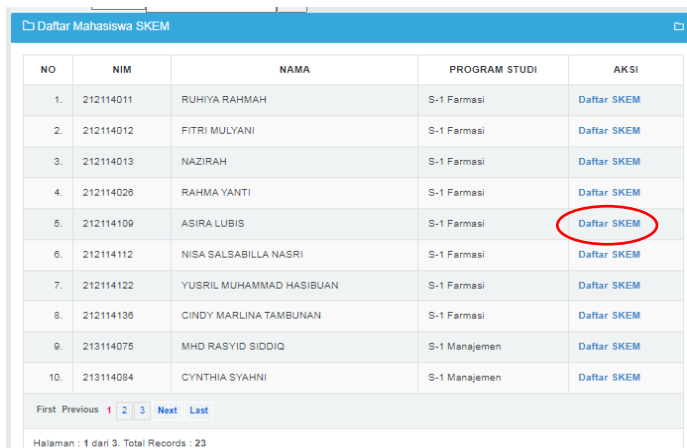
Daftar Mahasiswa SKEM

| NO | NIM | NAMA | PROGRAM STUDI | AKSI |
|---|---|---|---|---|
| 1. | 212114011 | RUHIYA RAHMAH | S-1 Farmasi | Daftar SKEM |
| 2. | 212114012 | FITRI MULYANI | S-1 Farmasi | Daftar SKEM |
| 3. | 212114013 | NAZIRAH | S-1 Farmasi | Daftar SKEM |
| 4. | 212114026 | RAHMA YANTI | S-1 Farmasi | Daftar SKEM |
| 5. | 212114109 | ASIRA LUBIS | S-1 Farmasi | Daftar SKEM |
| 6. | 212114112 | NISA SALSABILLA NASRI | S-1 Farmasi | Daftar SKEM |
| 7. | 212114122 | YUSRIL MUHAMMAD HASIBUAN | S-1 Farmasi | Daftar SKEM |
| 8. | 212114136 | CINDY MARLINA TAMBUNAN | S-1 Farmasi | Daftar SKEM |
| 9. | 213114075 | MHD RASYID SIDDIQ | S-1 Manajemen | Daftar SKEM |
| 10. | 213114084 | CYNTHIA SYAHNI | S-1 Manajemen | Daftar SKEM |

First Previous 1 2 3 Next Last

Halaman : 1 dari 3. Total Records : 23